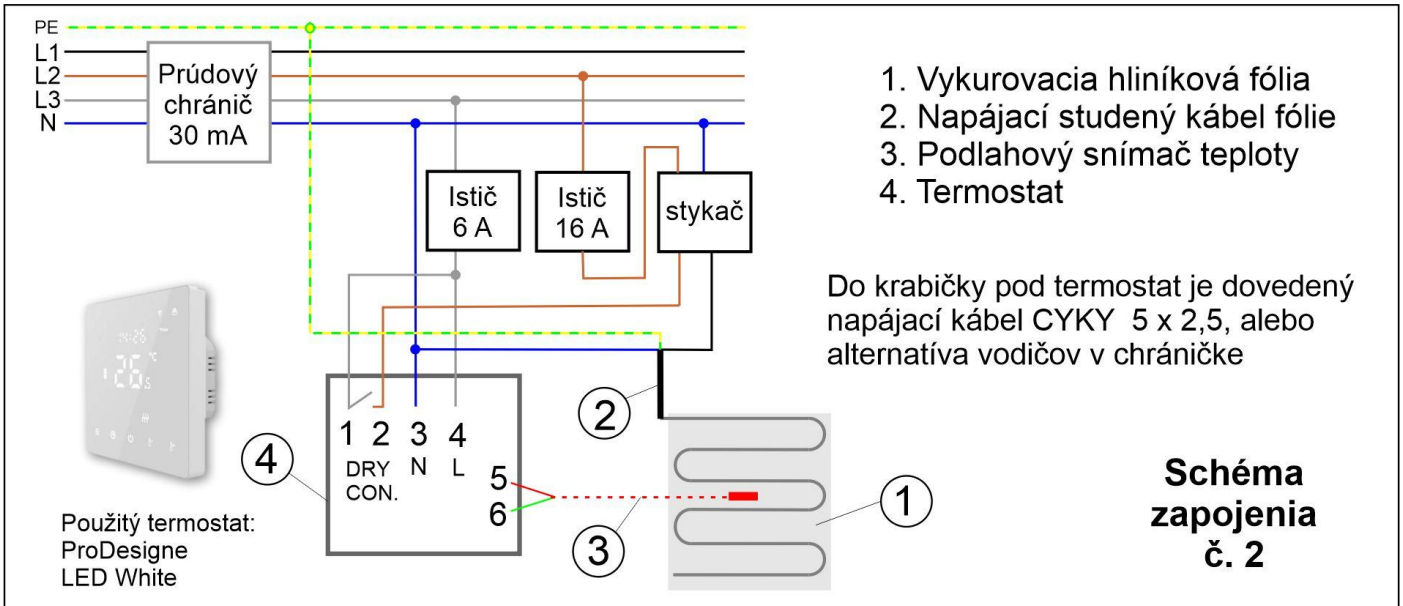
PE
L1
L2
L3
N

Prúdový chránič 30 mA

Istič 6 A

Istič 16 A

stykač

1. Vykurovacia hliníková fólia
2. Napájací studený kábel fólie
3. Podlahový snímač teploty
4. Termostat

Do krabičky pod termostat je dovedený napájací kábel CYKY 5 x 2,5, alebo alternatíva vodičov v chráničke

1 2 3 4
DRY CON. N L

5
6

4

2

3

1

Použitý termostat:
ProDesigne
LED White

Schéma zapojenia č. 2